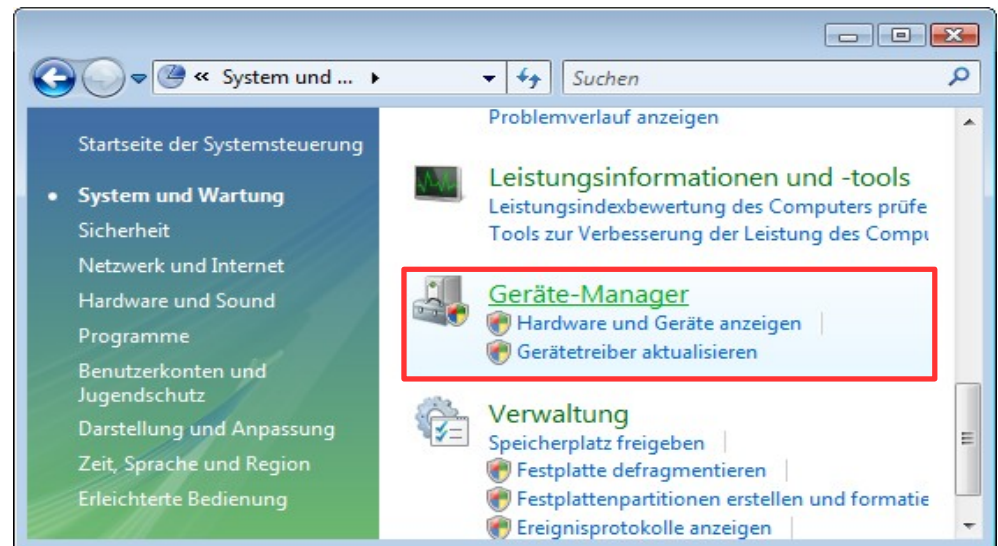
« System und ... ▸

Suchen

Startseite der Systemsteuerung

• System und Wartung
Sicherheit
Netzwerk und Internet
Hardware und Sound
Programme
Benutzerkonten und Jugendschutz
Darstellung und Anpassung
Zeit, Sprache und Region
Erleichterte Bedienung

Problemverlauf anzeigen

Leistungsinformationen und -tools
Leistungsindexbewertung des Computers prüfe
Tools zur Verbesserung der Leistung des Compu

Geräte-Manager
Hardware und Geräte anzeigen
Gerätetreiber aktualisieren

Verwaltung
Speicherplatz freigeben
Festplatte defragmentieren
Festplattenpartitionen erstellen und formatie
Ereignisprotokolle anzeigen